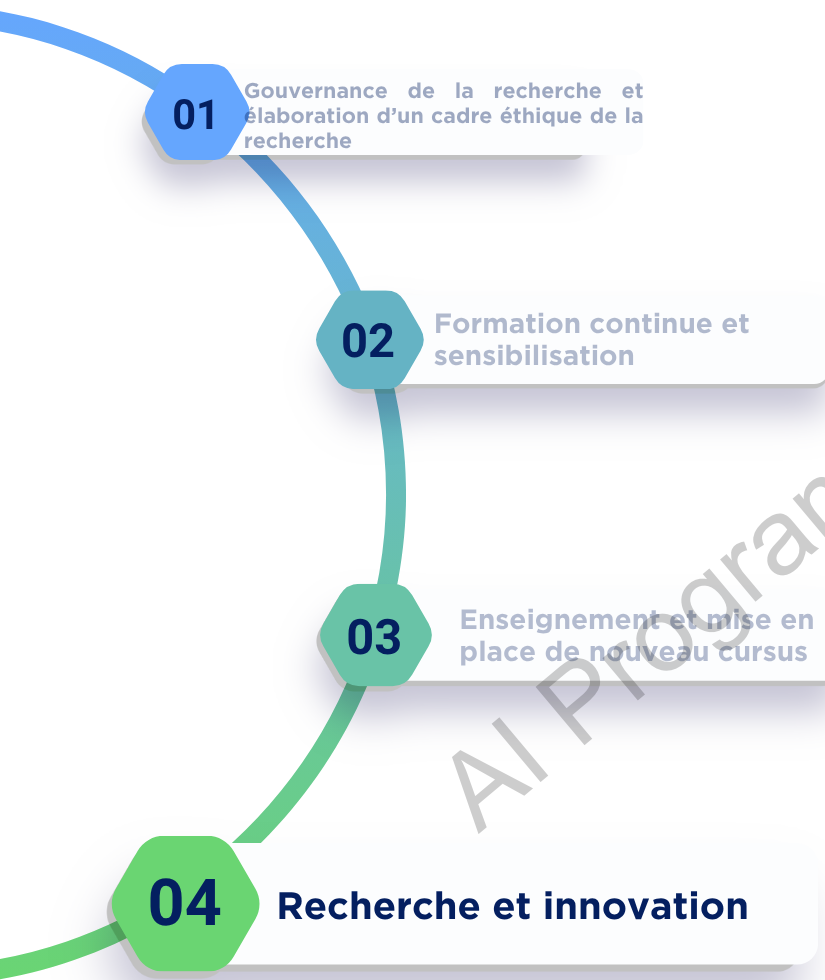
01
Gouvernance de la recherche et élaboration d'un cadre éthique de la recherche

02
Formation continue et sensibilisation

03
Enseignement et mise en place de nouveau cursus

04
Recherche et innovation

AI Progran